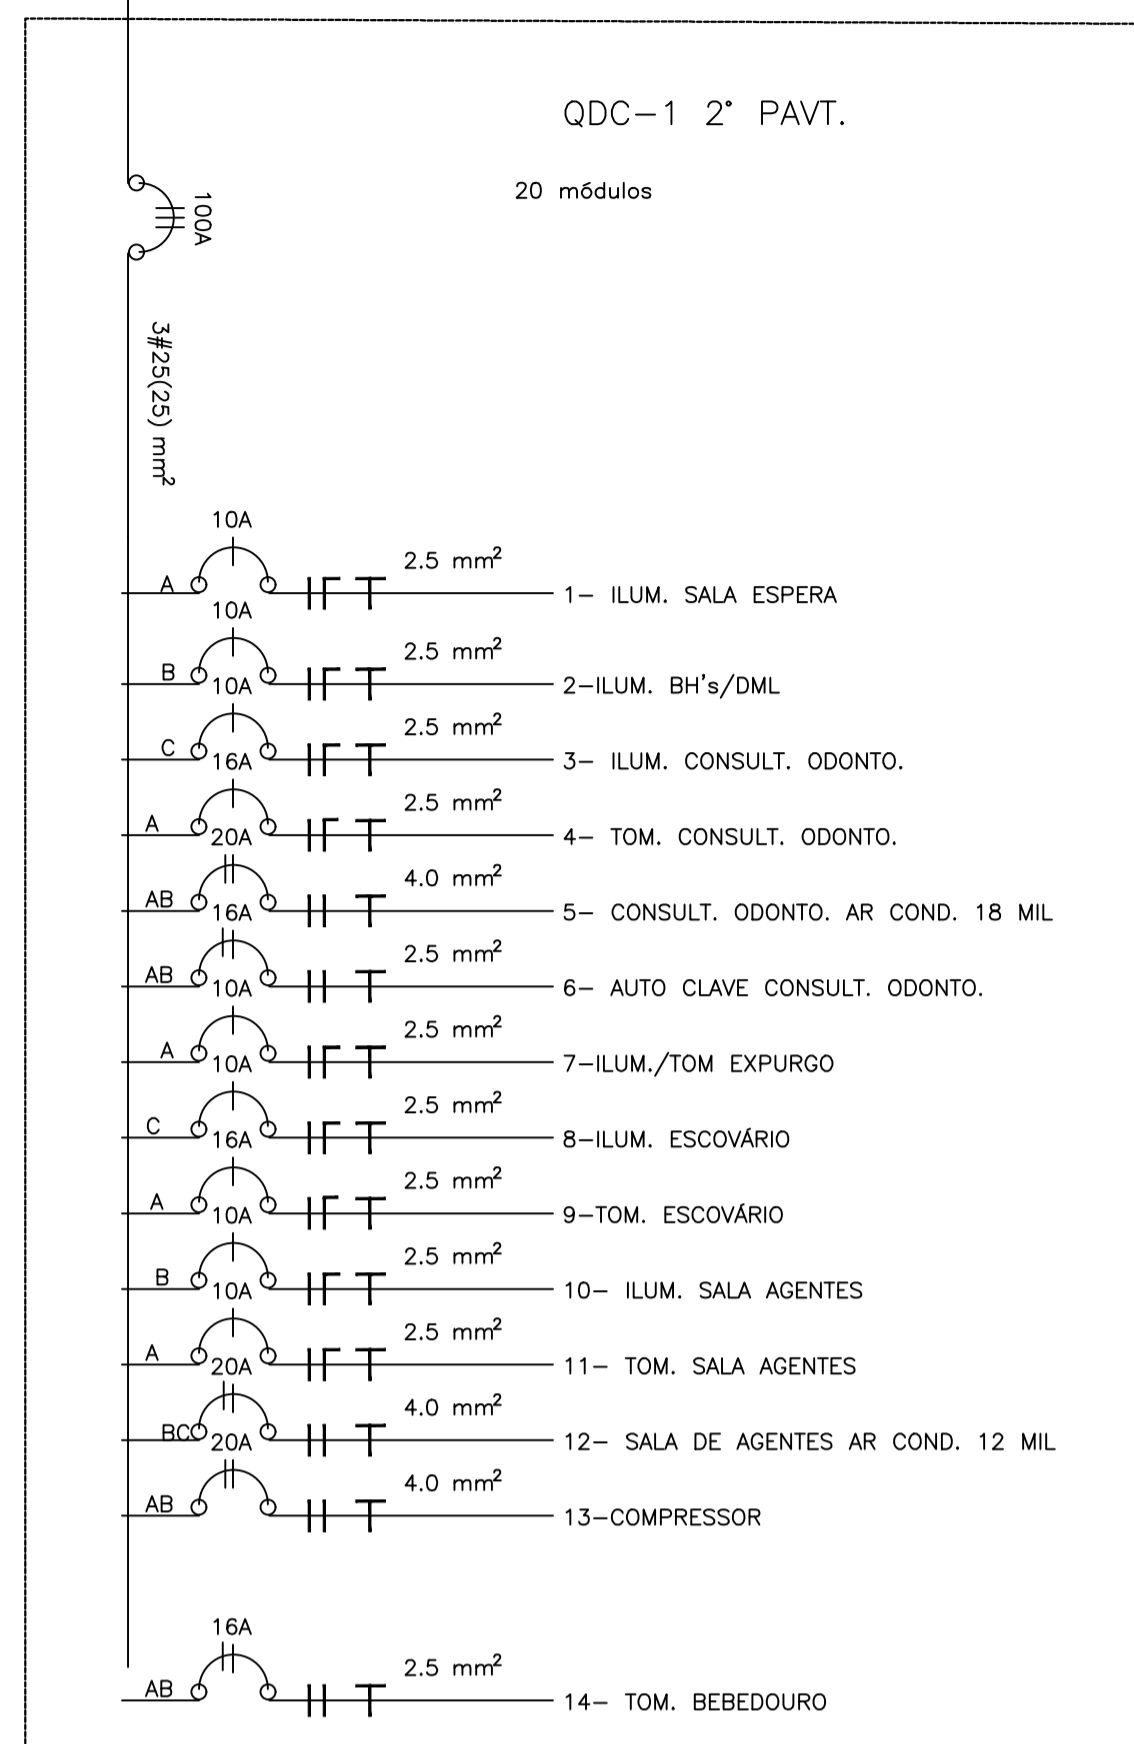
QDC-1 2° PAVT.

20 módulos

100A

3#25(25) mm$^2$

10A
A
2.5 mm$^2$
1- ILUM. SALA ESPERA

10A
B
10A
2.5 mm$^2$
2-ILUM. BH's/DML

C
16A
2.5 mm$^2$
3- ILUM. CONSULT. ODONTO.

A
20A
2.5 mm$^2$
4- TOM. CONSULT. ODONTO.

AB
16A
4.0 mm$^2$
5- CONSULT. ODONTO. AR COND. 18 MIL

AB
10A
2.5 mm$^2$
6- AUTO CLAVE CONSULT. ODONTO.

A
10A
2.5 mm$^2$
7-ILUM./TOM EXPURGO

C
16A
2.5 mm$^2$
8-ILUM. ESCOVÁRIO

A
10A
2.5 mm$^2$
9-TOM. ESCOVÁRIO

B
10A
2.5 mm$^2$
10- ILUM. SALA AGENTES

A
20A
2.5 mm$^2$
11- TOM. SALA AGENTES

BC
20A
4.0 mm$^2$
12- SALA DE AGENTES AR COND. 12 MIL

AB
4.0 mm$^2$
13-COMPRESSOR

16A
AB
2.5 mm$^2$
14- TOM. BEBEDOURO